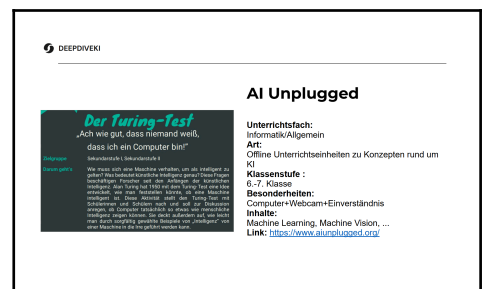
DEEPDIVEKI

Der Turing-Test

„Ach wie gut, dass niemand weiß, dass ich ein Computer bin!"

Zielgruppe Sekundarstufe I, Sekundarstufe II

Darum geht's Wie muss sich eine Maschine verhalten, um als intelligent zu gelten? Was bedeutet künstliche Intelligenz genau? Diese Fragen beschäftigen Forscher seit den Anfängen der künstlichen Intelligenz. Alan Turing hat 1950 mit dem Turing-Test eine Idee entwickelt, wie man feststellen könnte, ob eine Maschine intelligent ist. Diese Aktivität stellt den Turing-Test mit Schülerinnen und Schülern nach und soll zur Diskussion anregen, ob Computer tatsächlich so etwas wie menschliche Intelligenz zeigen können. Sie deckt außerdem auf, wie leicht man durch sorgfältig gewählte Beispiele von „Intelligenz" von einer Maschine in die Irre geführt werden kann.

AI Unplugged

Unterrichtsfach:
Informatik/Allgemein
Art:
Offline Unterrichtseinheiten zu Konzepten rund um KI
Klassenstufe :
6.-7. Klasse
Besonderheiten:
Computer+Webcam+Einverständnis
Inhalte:
Machine Learning, Machine Vision, ...
Link: https://www.aiunplugged.org/